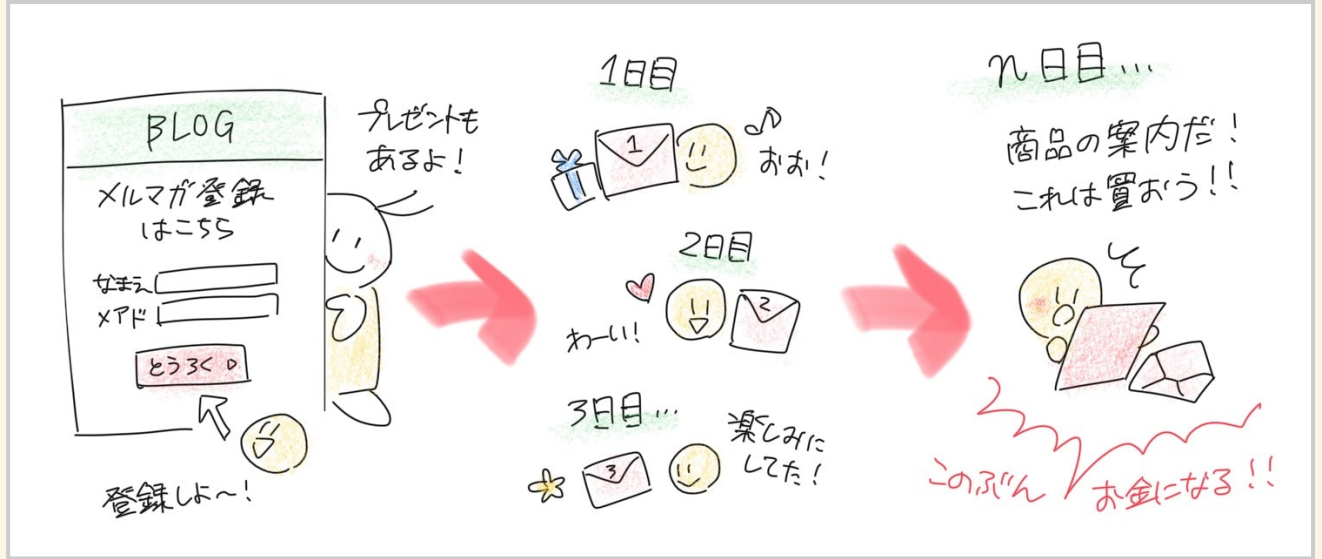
BLOG

メルマガ登録はこちら

なまえ

メアド

とうろく ▷

登録しよ〜!

プレゼントもあるよ!

1日目

1

♪ おお!

2日目

2

わーい!

3日目…

3

楽しみにしてた!

n日目…

商品の案内だ!これは買おう!!

このぶん

お金になる!!